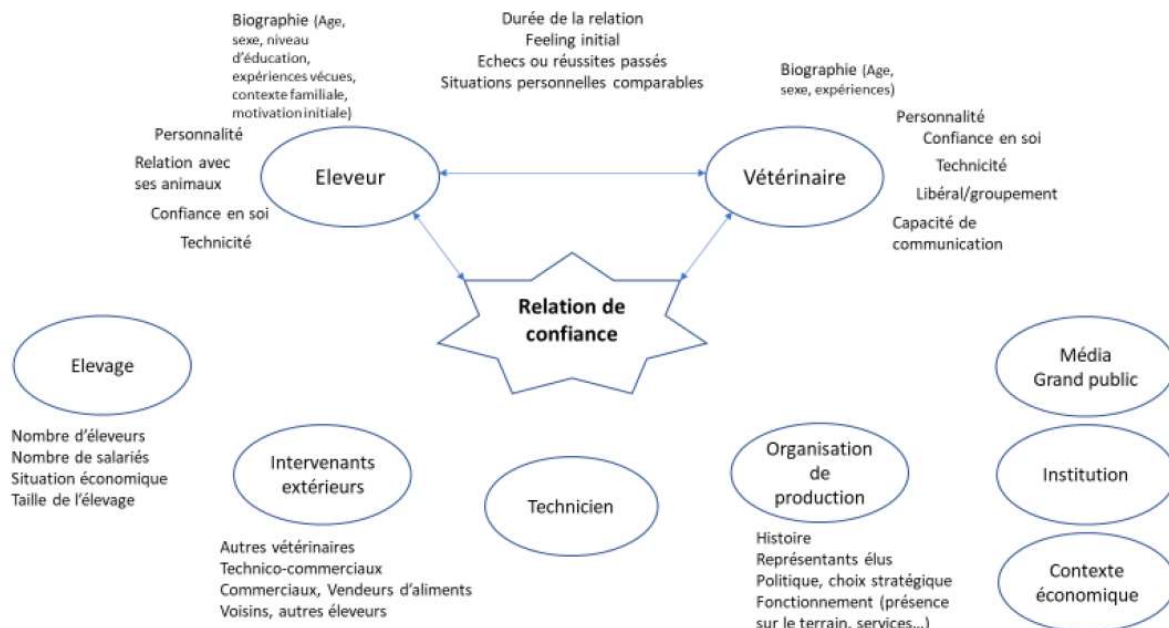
Biographie (Age, sexe, niveau d'éducation, expériences vécues, contexte familiale, motivation initiale)

Durée de la relation
Feeling initial
Echecs ou réussites passés
Situations personnelles comparables

Biographie (Age, sexe, expériences)

Personnalité
Relation avec ses animaux
Confiance en soi
Technicité

Eleveur

Vétérinaire

Personnalité
Confiance en soi
Technicité
Libéral/groupement
Capacité de communication

Relation de confiance

Elevage

Nombre d'éleveurs
Nombre de salariés
Situation économique
Taille de l'élevage

Intervenants extérieurs

Autres vétérinaires
Technico-commerciaux
Commerciaux, Vendeurs d'aliments
Voisins, autres éleveurs

Technicien

Organisation de production

Histoire
Représentants élus
Politique, choix stratégique
Fonctionnement (présence sur le terrain, services...)

Média Grand public

Institution

Contexte économique